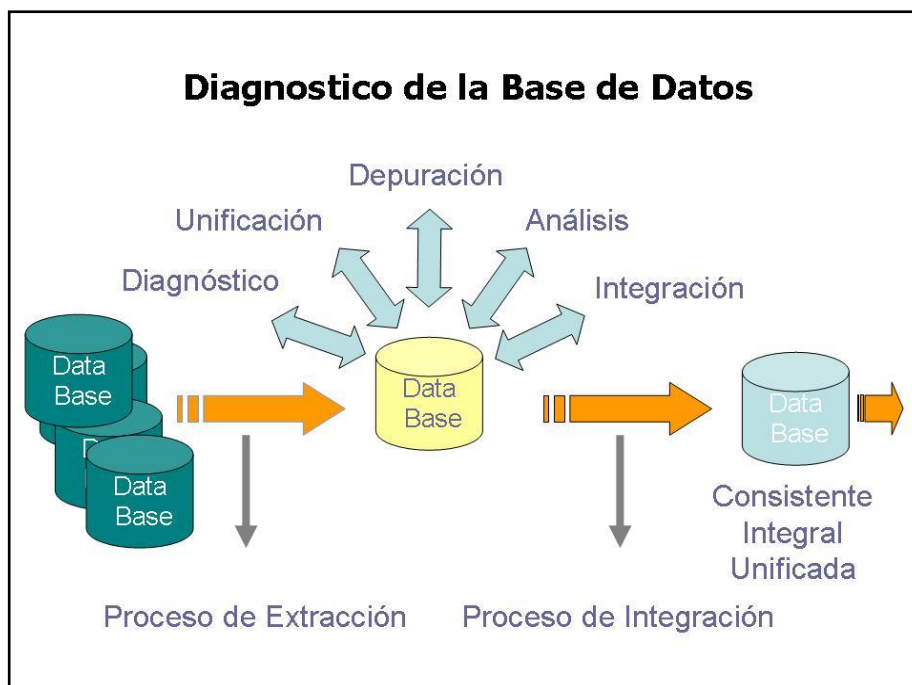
Diagnostico de la Base de Datos

Depuración

Unificación

Análisis

Diagnóstico

Integración

Data Base

D

Data Base

Data Base

Data Base

Consistente
Integral
Unificada

Proceso de Extracción

Proceso de Integración